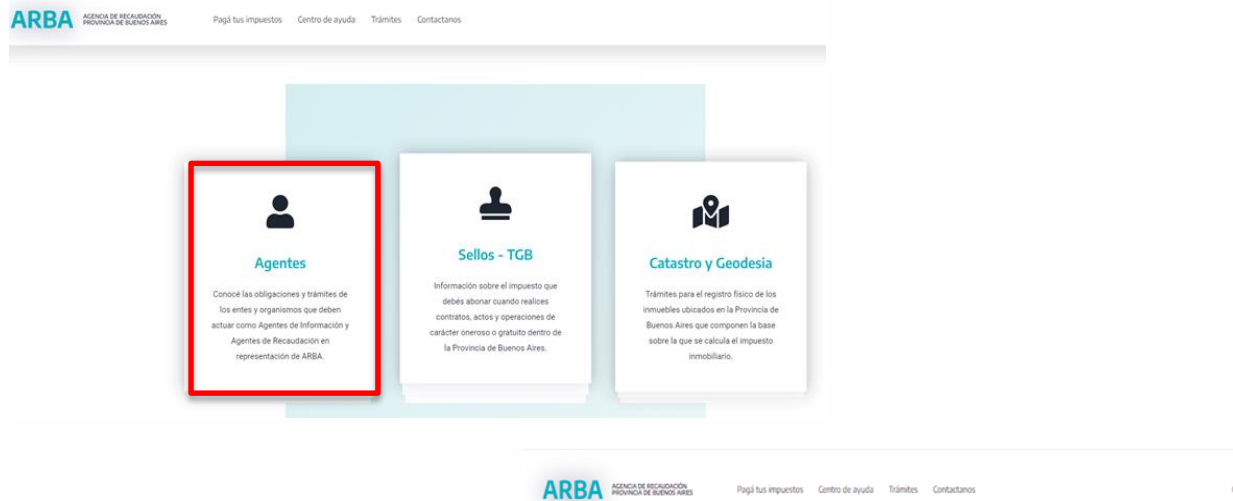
ARBA AGENCIA DE RECAUDACIÓN PROVINCIA DE BUENOS AIRES

Pagá tus impuestos Centro de ayuda Trámites Contactanos

Agentes

Conocé las obligaciones y trámites de los entes y organismos que deben actuar como Agentes de Información y Agentes de Recaudación en representación de ARBA.

Sellos - TGB

Información sobre el impuesto que debés abonar cuando realices contratos, actos y operaciones de carácter oneroso o gratuito dentro de la Provincia de Buenos Aires.

Catastro y Geodesia

Trámites para el registro físico de los inmuebles ubicados en la Provincia de Buenos Aires que componen la base sobre la que se calcula el impuesto inmobiliario.

ARBA AGENCIA DE RECAUDACIÓN PROVINCIA DE BUENOS AIRES

Pagá tus impuestos Centro de ayuda Trámites Contactanos